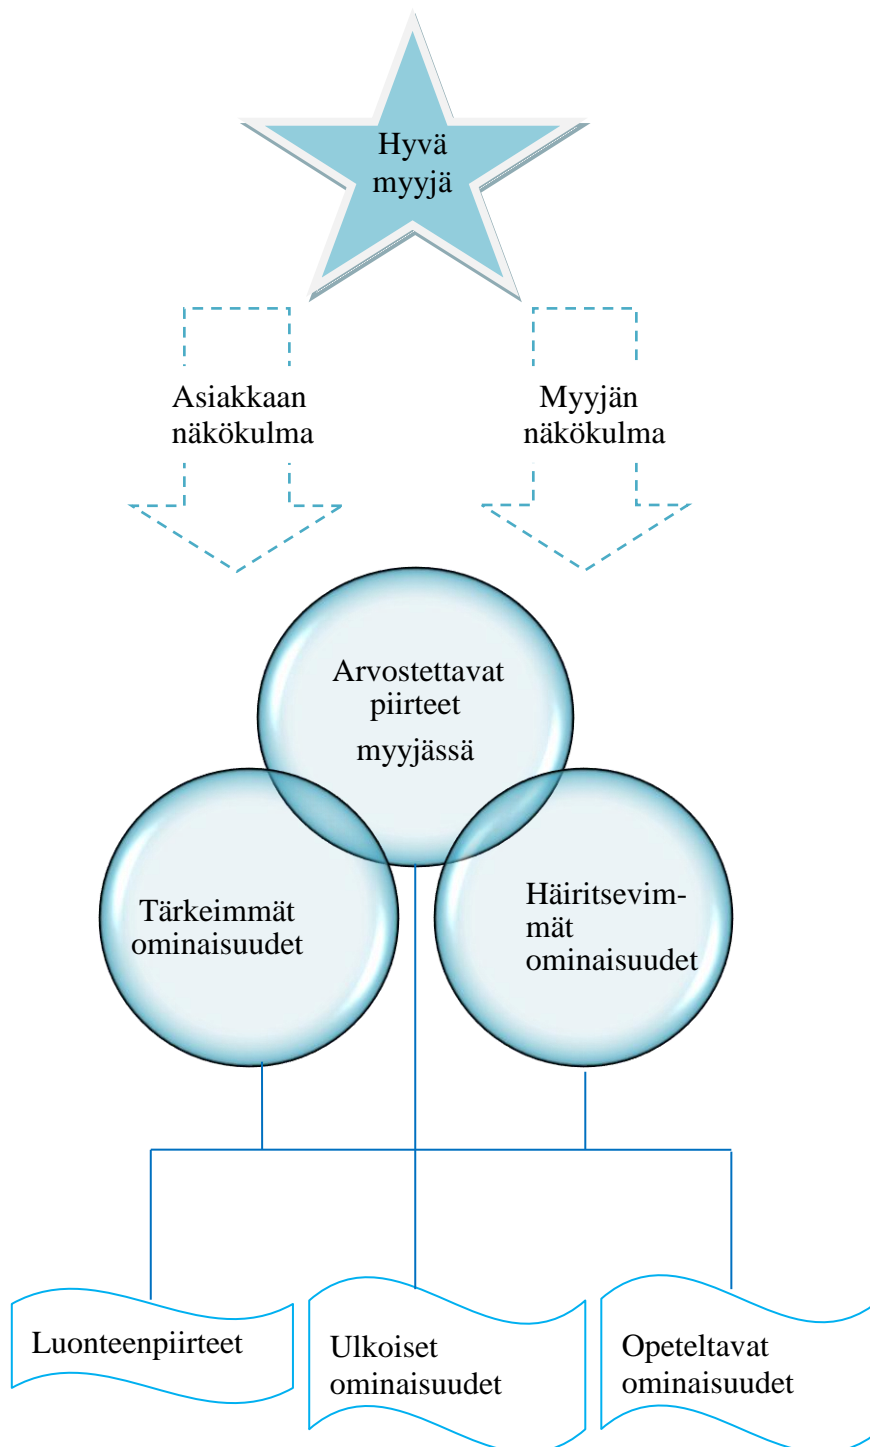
Hyvä myyjä

Asiakkaan näkökulma

Myyjän näkökulma

Arvostettavat piirteet myyjässä

Tärkeimmät ominaisuudet

Häiritsevimmät ominaisuudet

Luonteenpiirteet

Ulkoiset ominaisuudet

Opeteltavat ominaisuudet